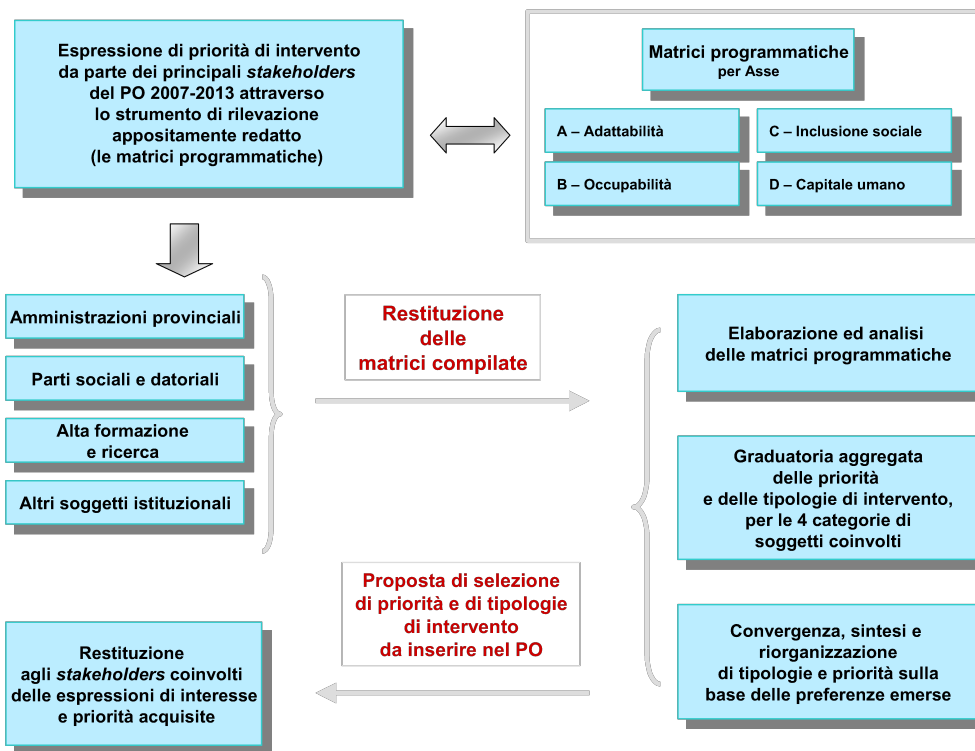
Espressione di priorità di intervento da parte dei principali *stakeholders* del PO 2007-2013 attraverso lo strumento di rilevazione appositamente redatto (le matrici programmatiche)

Matrici programmatiche
per Asse

A – Adattabilità

C – Inclusione sociale

B – Occupabilità

D – Capitale umano

Amministrazioni provinciali

Parti sociali e datoriali

Alta formazione e ricerca

Altri soggetti istituzionali

Restituzione delle matrici compilate

Elaborazione ed analisi delle matrici programmatiche

Graduatoria aggregata delle priorità e delle tipologie di intervento, per le 4 categorie di soggetti coinvolti

Proposta di selezione di priorità e di tipologie di intervento da inserire nel PO

Convergenza, sintesi e riorganizzazione di tipologie e priorità sulla base delle preferenze emerse

Restituzione agli *stakeholders* coinvolti delle espressioni di interesse e priorità acquisite